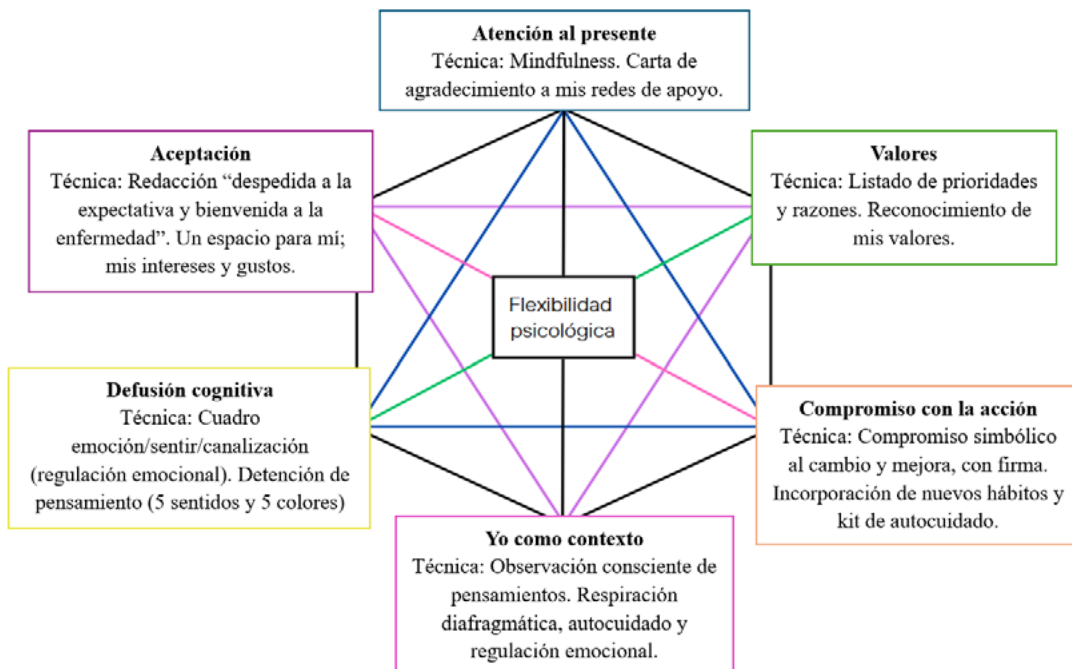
**Atención al presente**
Técnica: Mindfulness. Carta de agradecimiento a mis redes de apoyo.

**Aceptación**
Técnica: Redacción “despedida a la expectativa y bienvenida a la enfermedad”. Un espacio para mí; mis intereses y gustos.

**Valores**
Técnica: Listado de prioridades y razones. Reconocimiento de mis valores.

Flexibilidad psicológica

**Defusión cognitiva**
Técnica: Cuadro emoción/sentir/canalización (regulación emocional). Detención de pensamiento (5 sentidos y 5 colores)

**Compromiso con la acción**
Técnica: Compromiso simbólico al cambio y mejora, con firma. Incorporación de nuevos hábitos y kit de autocuidado.

**Yo como contexto**
Técnica: Observación consciente de pensamientos. Respiración diafragmática, autocuidado y regulación emocional.